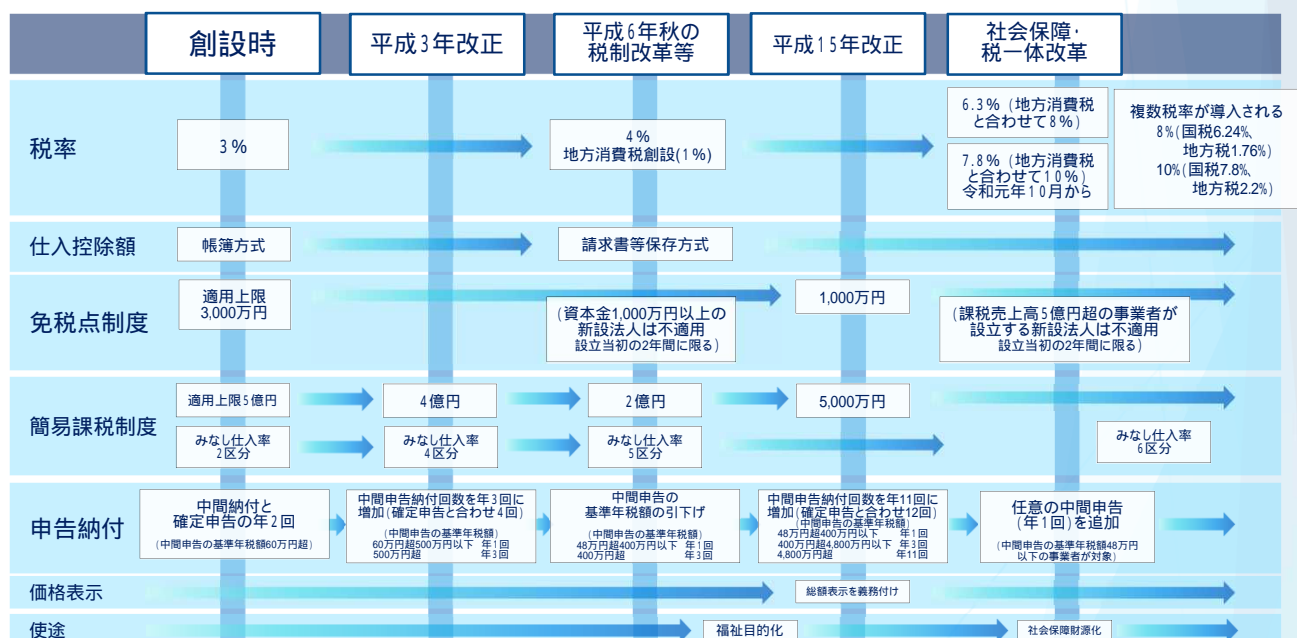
創設時

平成３年改正

平成６年秋の
税制改革等

平成１５年改正

社会保障・
税一体改革

税率

３％

４％
地方消費税創設(１％)

6.3％（地方消費税と合わせて８％）

7.8％（地方消費税と合わせて１０％）
令和元年１０月から

複数税率が導入される
8%(国税6.24%、地方税1.76%)
10%(国税7.8%、地方税2.2%)

仕入控除額

帳簿方式

請求書等保存方式

免税点制度

適用上限
3,000万円

（資本金1,000万円以上の新設法人は不適用
設立当初の2年間に限る）

1,000万円

（課税売上高５億円超の事業者が設立する新設法人は不適用
設立当初の2年間に限る）

簡易課税制度

適用上限５億円

４億円

２億円

5,000万円

みなし仕入率
２区分

みなし仕入率
４区分

みなし仕入率
５区分

みなし仕入率
６区分

申告納付

中間納付と
確定申告の年２回
（中間申告の基準年税額60万円超）

中間申告納付回数を年３回に増加（確定申告と合わせ４回）
（中間申告の基準年税額）
60万円超500万円以下　年１回
500万円超　年３回

中間申告の
基準年税額の引下げ
（中間申告の基準年税額）
48万円超400万円以下　年１回
400万円超　年３回

中間申告納付回数を年１１回に増加（確定申告と合わせ12回）
（中間申告の基準年税額）
48万円超400万円以下　年１回
400万円超4,800万円以下　年３回
4,800万円超　年11回

任意の中間申告
（年１回）を追加
（中間申告の基準年税額48万円以下の事業者が対象）

価格表示

総額表示を義務付け

使途

福祉目的化

社会保障財源化